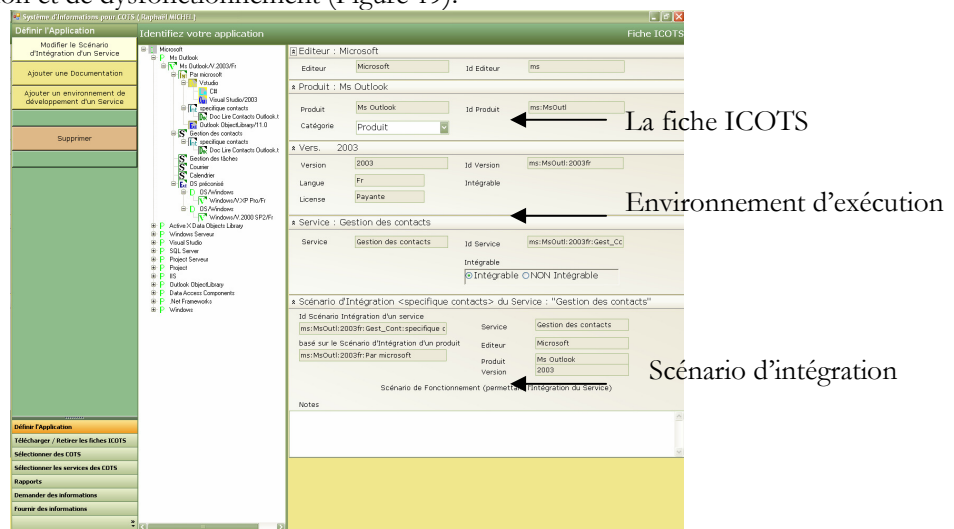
on et de dysfonctionnement (Figure 19).

Système d'Informations pour COTS [Raphaël MICHEL]

Définir l'Application

Modifier le Scénario d'Intégration d'un Service

Ajouter une Documentation

Ajouter un environnement de développement d'un Service

Supprimer

Identifiez votre application

Fiche ICOTS

Microsoft
Ms Outlook
Ms Outlook/V.2003/Fr
Par microsoft
Vstudio
C#
Visual Studio/2003
specifique contacts
Doc Lire Contacts Outlook.t
Outlook ObjectLibrary/11.0
Gestion des contacts
specifique contacts
Doc Lire Contacts Outlook.t
Gestion des tâches
Courrier
Calendrier
OS préconisé
OS/Windows
Windows/V.XP Pro/Fr
OS/Windows
Windows/V.2000 SP2/Fr
Active X Data Objects Library
Windows Serveur
Visual Studio
SQL Server
Project Serveur
Project
IIS
Outlook ObjectLibrary
Data Access Components
.Net Frameworks
Windows

Editeur : Microsoft
Editeur Microsoft Id Editeur ms

Produit : Ms Outlook
Produit Ms Outlook Id Produit ms:MsOutl
Catégorie Produit

La fiche ICOTS

Vers. 2003
Version 2003 Id Version ms:MsOutl:2003fr
Langue Fr Intégrable
License Payante

Environnement d'exécution

Service : Gestion des contacts
Service Gestion des contacts Id Service ms:MsOutl:2003fr:Gest_Cc
Intégrable
Intégrable NON Intégrable

Scénario d'Intégration <specifique contacts> du Service : "Gestion des contacts"
Id Scénario Intégration d'un service
ms:MsOutl:2003fr:Gest_Cont:specifique c
Service Gestion des contacts
basé sur le Scénario d'Intégration d'un produit
Editeur Microsoft
ms:MsOutl:2003fr:Par microsoft
Produit Ms Outlook
Version 2003

Scénario d'intégration

Scénario de Fonctionnement (permettant l'intégration du Service)

Notes

Définir l'Application
Télécharger / Retirer les fiches ICOTS
Sélectionner des COTS
Sélectionner les services des COTS
Rapports
Demander des informations
Fournir des informations